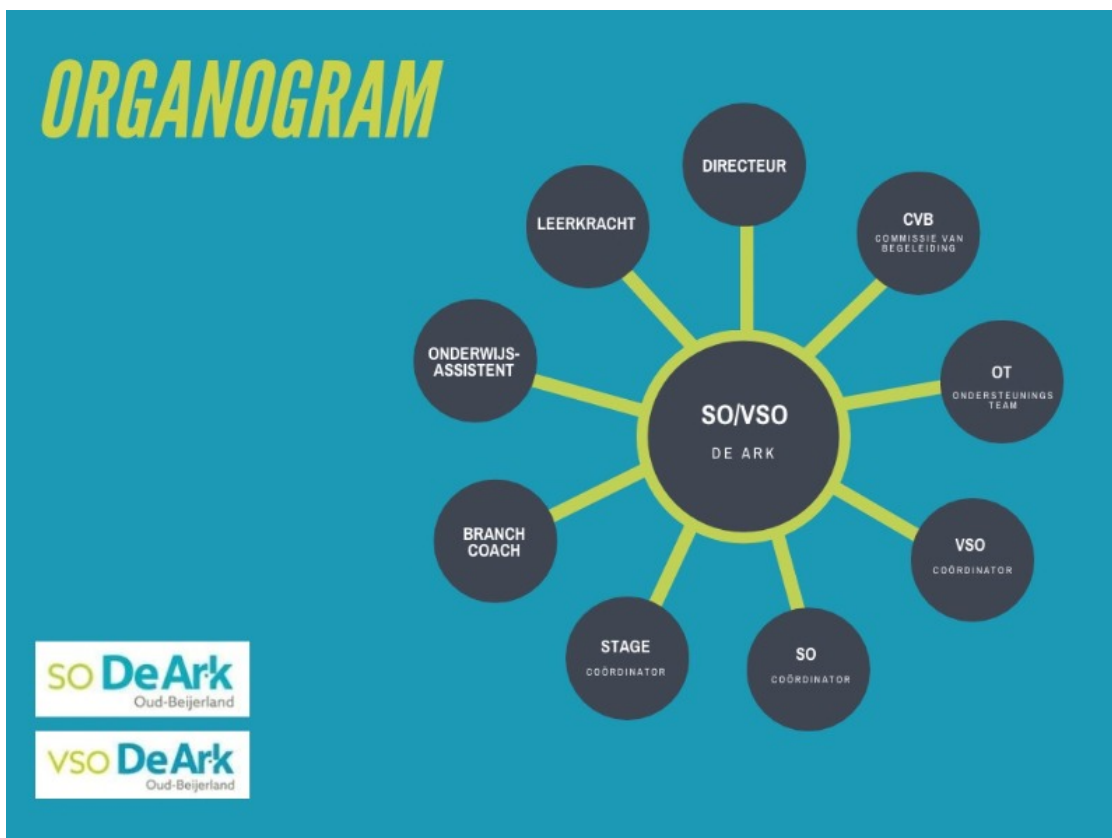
ORGANOGRAM

DIRECTEUR

CVB
COMMISSIE VAN BEGELEIDING

OT
ONDERSTEUNINGS TEAM

VSO
COÖRDINATOR

SO
COÖRDINATOR

STAGE
COÖRDINATOR

BRANCH COACH

ONDERWIJS-ASSISTENT

LEERKRACHT

SO/VSO
DE ARK

SO DeArk
Oud-Beijerland

VSO DeArk
Oud-Beijerland